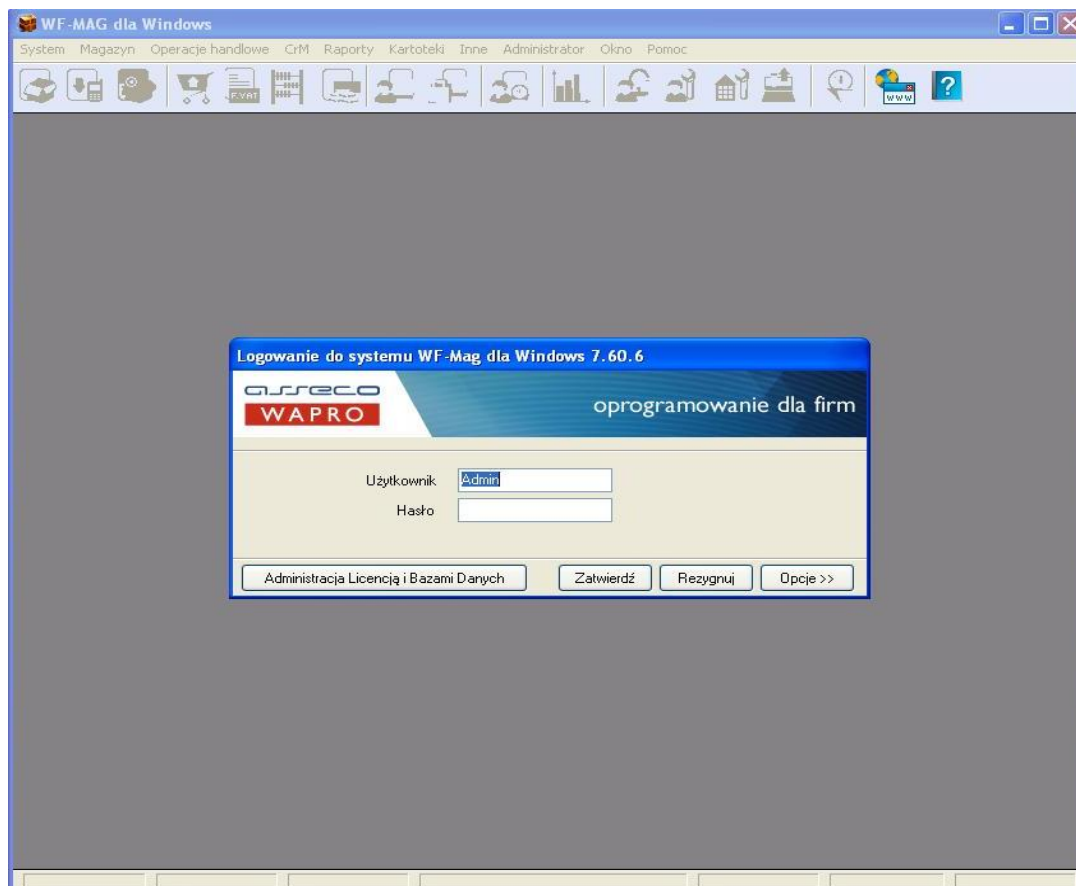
WF-MAG dla Windows

System Magazyn Operacje handlowe CrM Raporty Kartoteki Inne Administrator Okno Pomoc

F.VAT

www

?

Logowanie do systemu WF-Mag dla Windows 7.60.6

asseco
WAPRO

oprogramowanie dla firm

Użytkownik Admin
Hasło

Administracja Licencją i Bazami Danych
Zatwierdź
Rezygnuj
Opcje >>